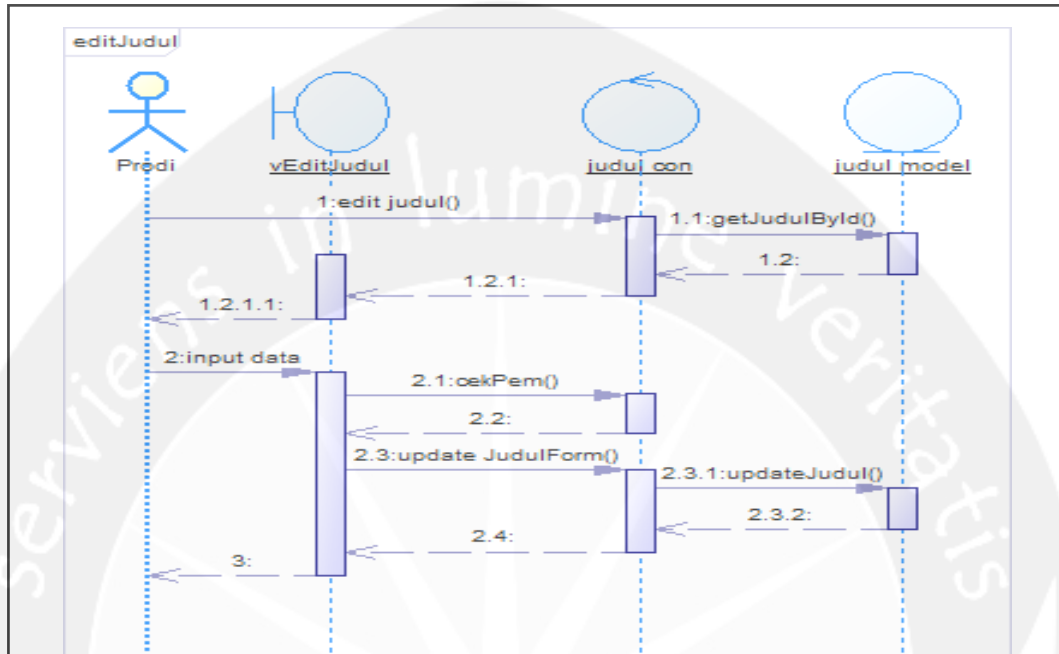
editJudul

Prodi

vEditJudul

judul con

judul model

1:edit judul()

1.1:getJudulById()

1.2:

1.2.1:

1.2.1.1:

2:input data

2.1:cekPem()

2.2:

2.3:update JudulForm()

2.3.1:updateJudul()

2.3.2:

2.4:

3:

serviens in lumine veritatis